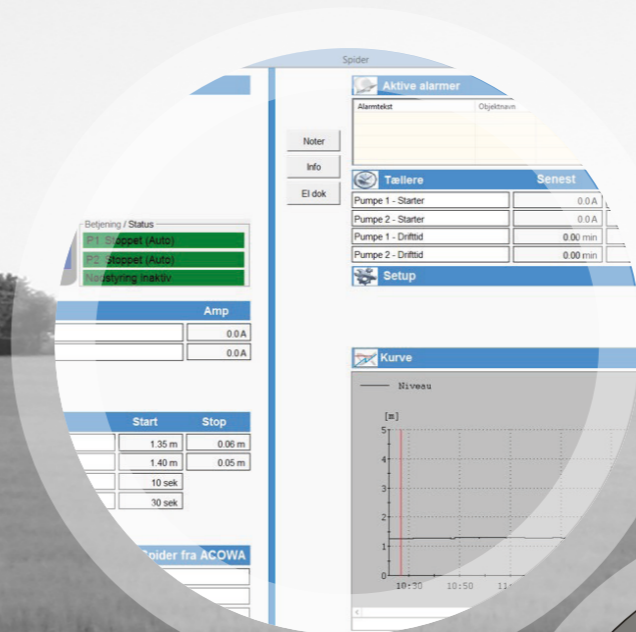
Spider

Betjening / Status
P1 Stoppet (Auto)
P2 Stoppet (Auto)
Nødstyring inaktiv

| | Amp |
|---|---|
| | 0.0A |
| | 0.0A |

| | Start | Stop |
|---|---|---|
| | 1.35 m | 0.06 m |
| | 1.40 m | 0.05 m |
| | 10 sek | |
| | 30 sek | |

Spider fra ACOWA

Noter
Info
El dok

Aktive alarmer
Alarmtekst Objektnavn

Tællere Senest
| | |
|---|---|
| Pumpe 1 - Starter | 0.0 A |
| Pumpe 2 - Starter | 0.0 A |
| Pumpe 1 - Drifttid | 0.00 min |
| Pumpe 2 - Drifttid | 0.00 min |

Setup

Kurve

Niveau
[m]
5
4
3
2
1
0
10:30 10:50 11